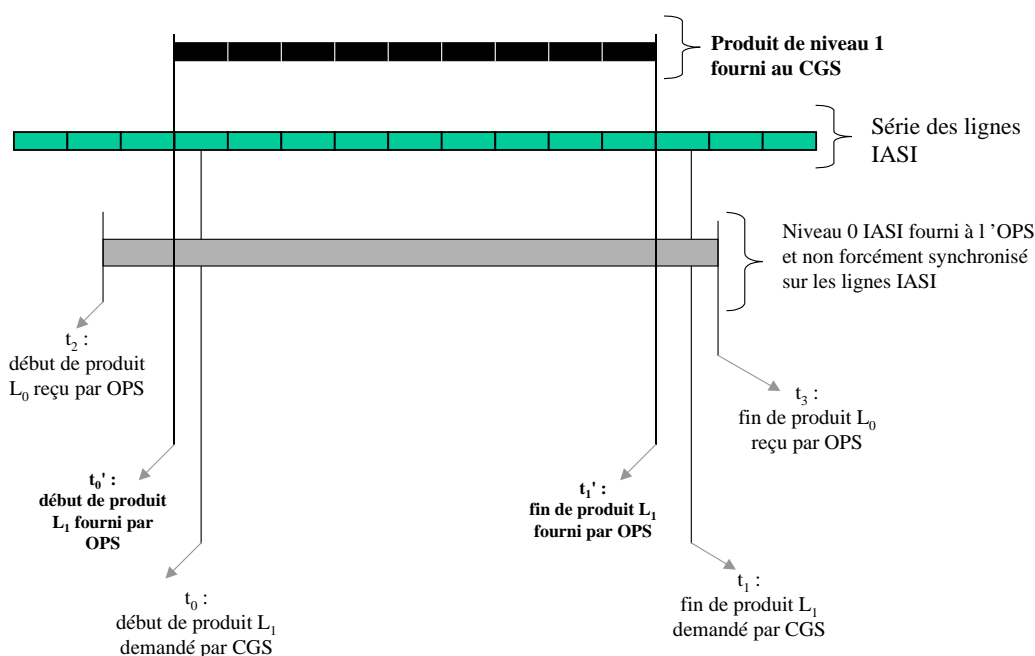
Produit de niveau 1 fourni au CGS

Série des lignes IASI

Niveau 0 IASI fourni à l 'OPS et non forcément synchronisé sur les lignes IASI

$t_2$ : début de produit $L_0$ reçu par OPS

$t_3$ : fin de produit $L_0$ reçu par OPS

$t_0$' : début de produit $L_1$ fourni par OPS

$t_1$' : fin de produit $L_1$ fourni par OPS

$t_0$ : début de produit $L_1$ demandé par CGS

$t_1$ : fin de produit $L_1$ demandé par CGS